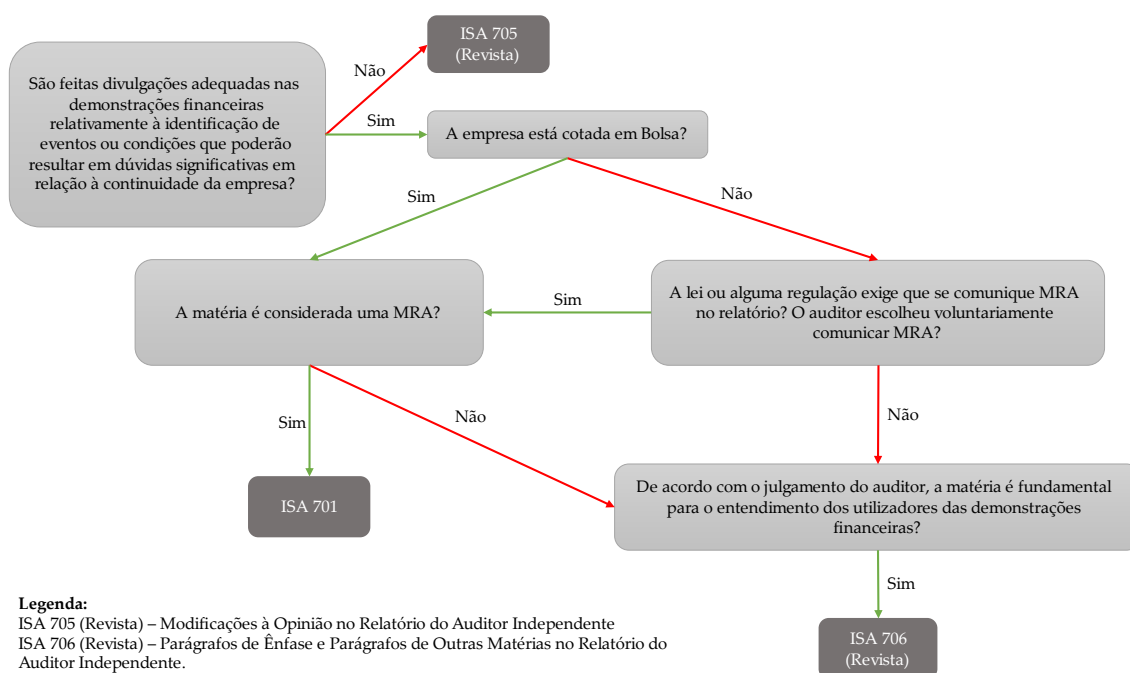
São feitas divulgações adequadas nas demonstrações financeiras relativamente à identificação de eventos ou condições que poderão resultar em dúvidas significativas em relação à continuidade da empresa?

Não

ISA 705 (Revista)

Sim

A empresa está cotada em Bolsa?

Sim

Não

A matéria é considerada uma MRA?

Sim

A lei ou alguma regulação exige que se comunique MRA no relatório? O auditor escolheu voluntariamente comunicar MRA?

Sim

Não

Não

ISA 701

De acordo com o julgamento do auditor, a matéria é fundamental para o entendimento dos utilizadores das demonstrações financeiras?

Sim

ISA 706 (Revista)

Legenda:
ISA 705 (Revista) – Modificações à Opinião no Relatório do Auditor Independente
ISA 706 (Revista) – Parágrafos de Ênfase e Parágrafos de Outras Matérias no Relatório do Auditor Independente.